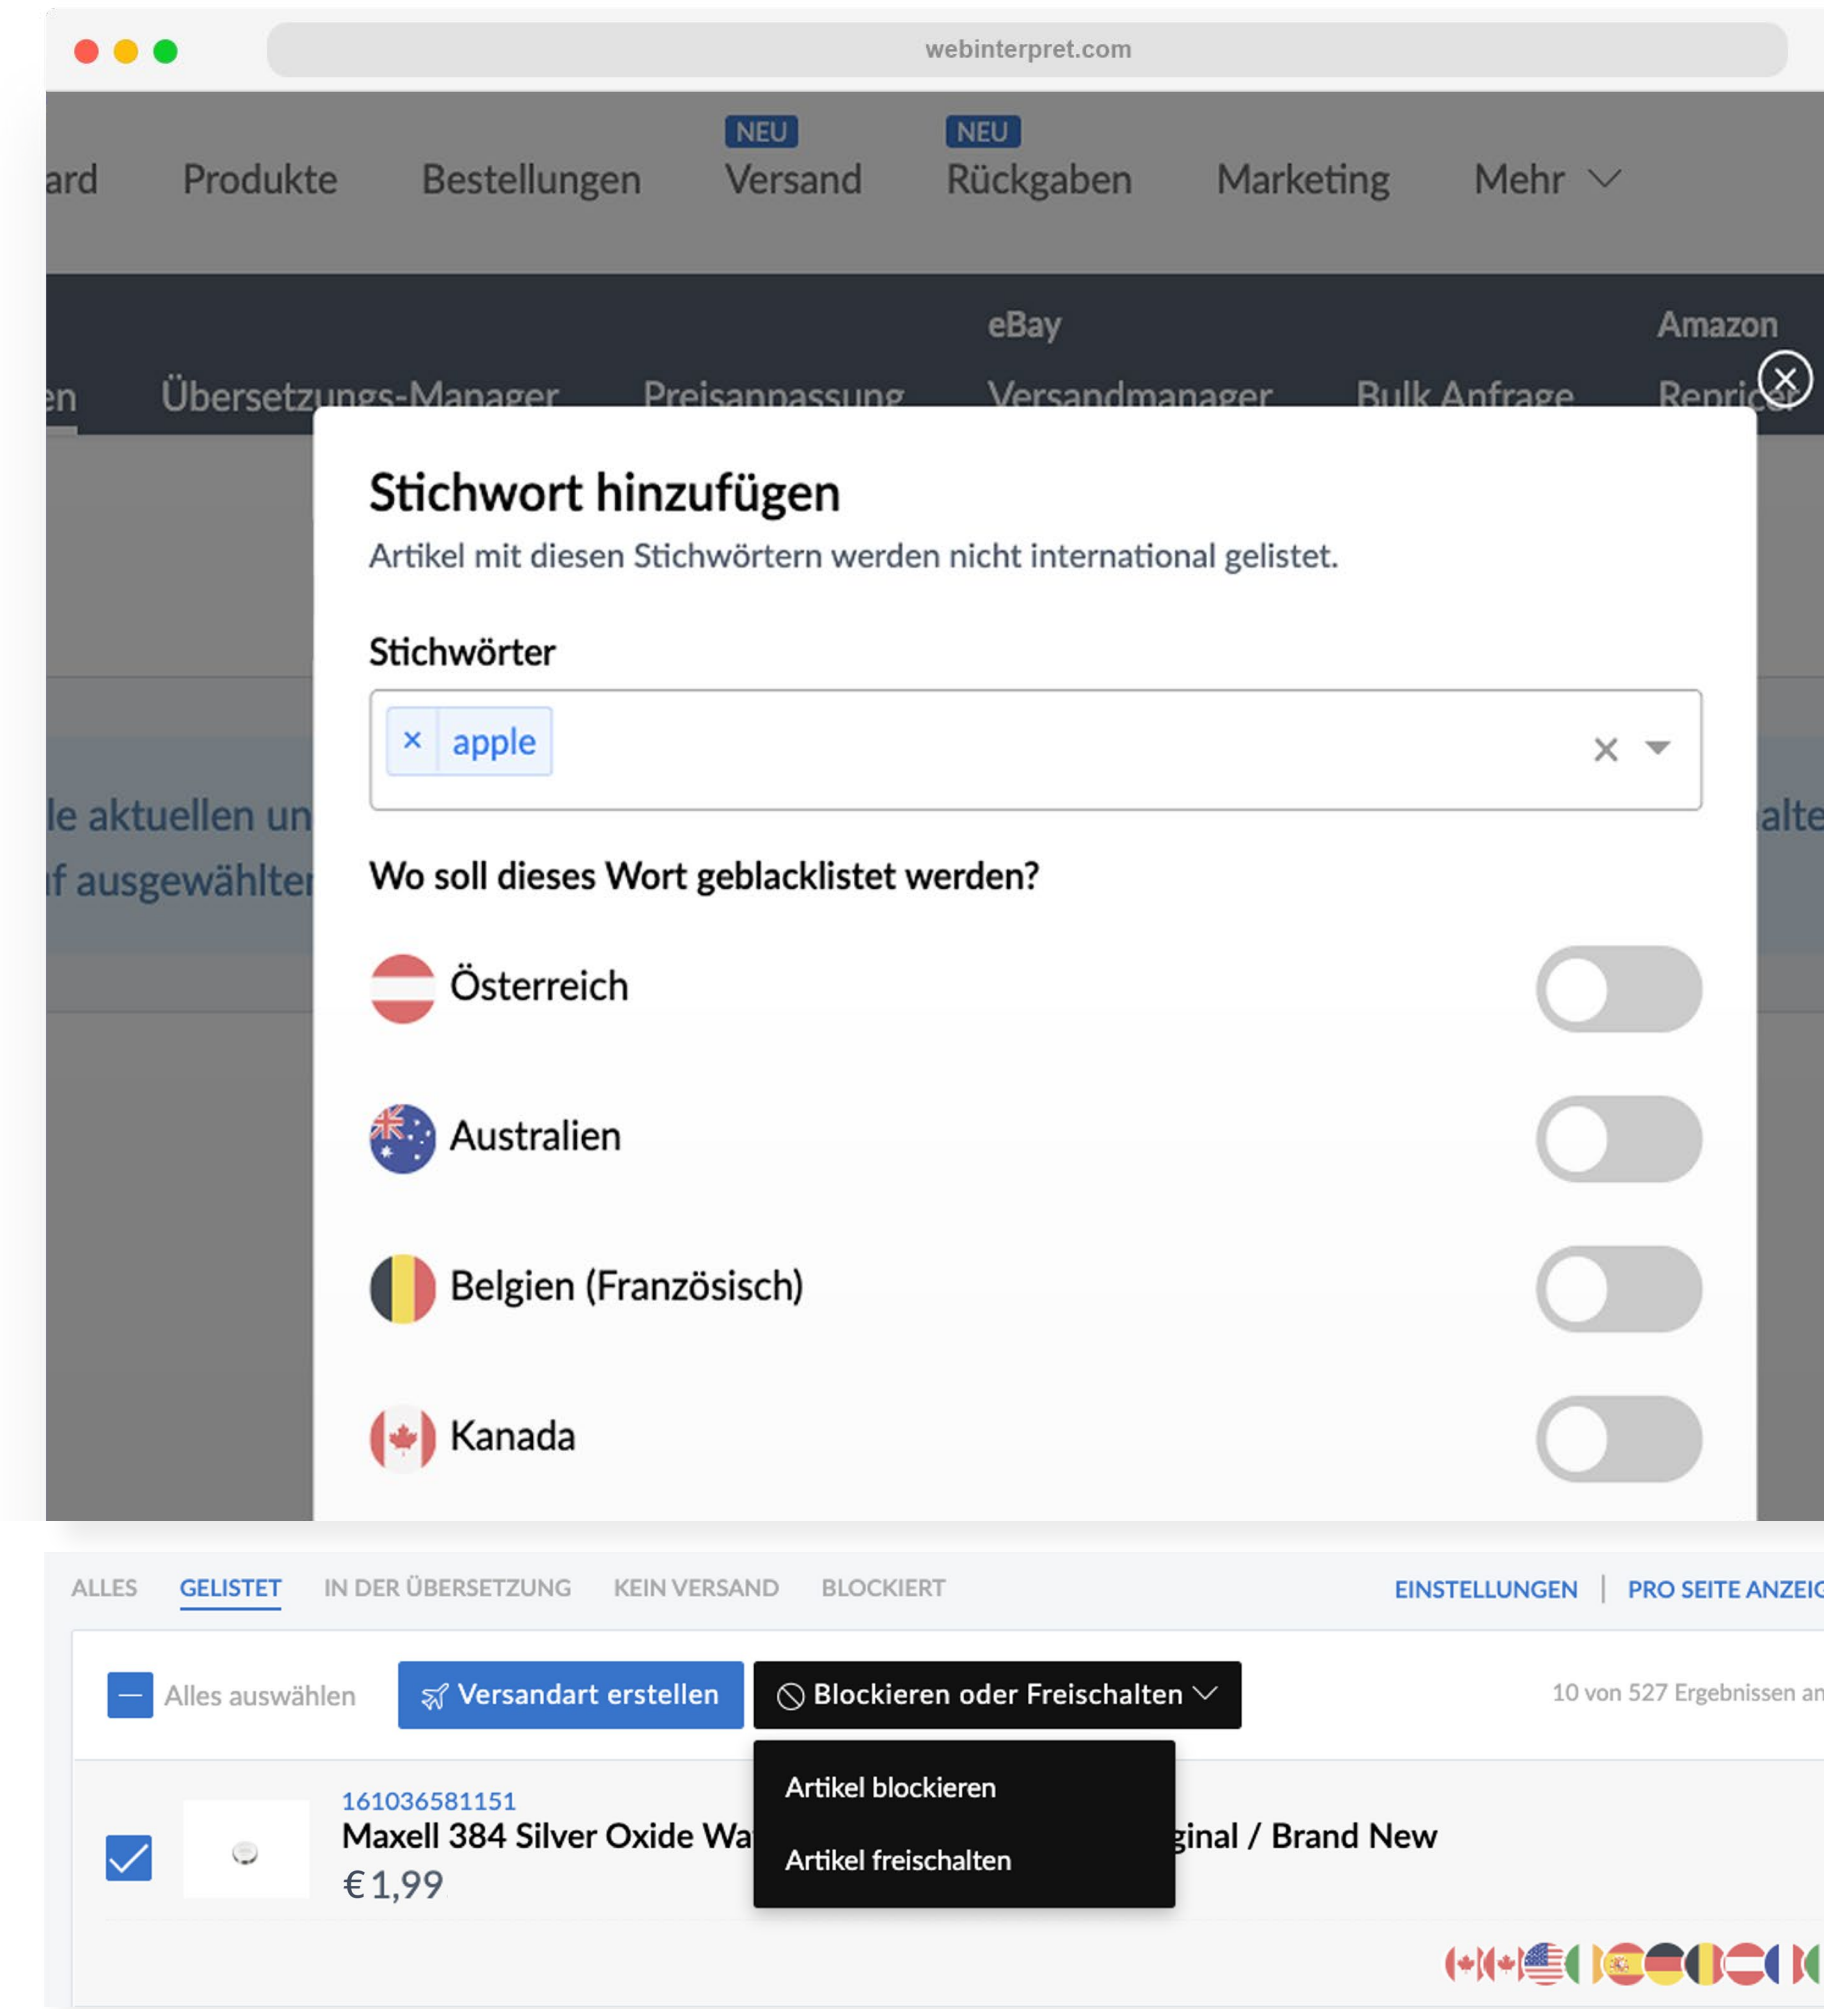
webinterpret.com

ard Produkte Bestellungen NEU Versand NEU Rückgaben Marketing Mehr

eBay Amazon

en Übersetzungs-Manager Preisanpassung Versandmanager Bulk Anfrage Repricer

le aktuellen un
f ausgewählte

alte

Stichwort hinzufügen

Artikel mit diesen Stichwörtern werden nicht international gelistet.

Stichwörter

× apple

Wo soll dieses Wort geblacklistet werden?

Österreich

Australien

Belgien (Französisch)

Kanada

ALLES GELISTET IN DER ÜBERSETZUNG KEIN VERSAND BLOCKIERT EINSTELLUNGEN | PRO SEITE ANZEIG

Alles auswählen Versandart erstellen Blockieren oder Freischalten 10 von 527 Ergebnissen an

Artikel blockieren

Artikel freischalten

161036581151

Maxell 384 Silver Oxide Wa ginal / Brand New

€ 1,99